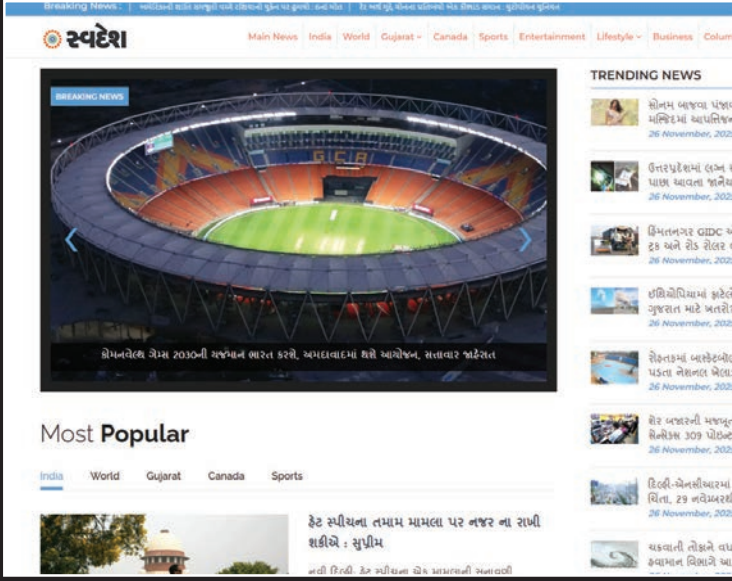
Breaking News : | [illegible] | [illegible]

સ્વદેશ

Main News India World Gujarat Canada Sports Entertainment Lifestyle Business Colum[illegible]

BREAKING NEWS

કોમનવેલ્થ ગેમ્સ 2030ની યજમાની ભારત કરશે, અમદાવાદમાં થશે આયોજન, સત્તાવાર જાહેરાત

Most Popular

India World Gujarat Canada Sports

હેટ સ્પીચના તમામ મામલા પર નજર ના રાખી શકીએ : સુપ્રીમ

નવી દિલ્હી: હેટ સ્પીચના એક મામલાની સુનાવણી

TRENDING NEWS

સોનમ બાજવા પંજાબ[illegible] મસ્જિદમાં આપત્તિજ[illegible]
26 November, 202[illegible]

ઉત્તરપ્રદેશમાં લગ્ન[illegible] પાછા આવતા જાનૈ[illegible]
26 November, 202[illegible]

હિંમતનગર GIDC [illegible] ટ્રક અને રોડ રોલર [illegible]
26 November, 202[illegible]

ઇથિયોપિયામાં ફાટેલ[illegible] ગુજરાત માટે ખતરો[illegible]
26 November, 202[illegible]

રાજકોટમાં બાસ્કેટબોલ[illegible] પડતા નેશનલ ખેલા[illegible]
26 November, 202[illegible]

શેર બજારની મજબૂત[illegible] સેન્સેક્સ 309 પોઇન્ટ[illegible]
26 November, 202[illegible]

દિલ્હી-એનસીઆરમાં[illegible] ચિંતા, 29 નવેમ્બર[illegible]
26 November, 202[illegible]

ચક્રવાતી તોફાને વધ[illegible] હવામાન વિભાગે આ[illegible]